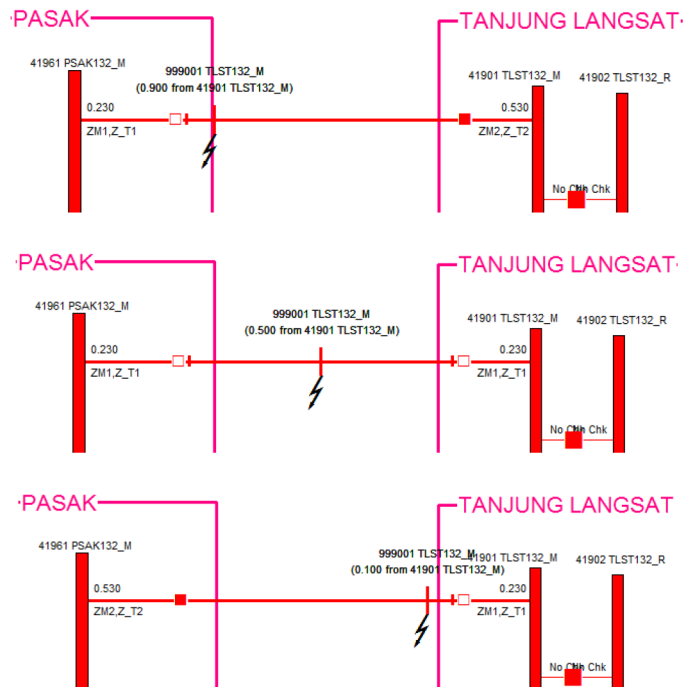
PASAK
TANJUNG LANGSAT
41961 PSAK132_M
999001 TLST132_M
(0.900 from 41901 TLST132_M)
41901 TLST132_M
41902 TLST132_R
0.230
ZM1,Z_T1
0.530
ZM2,Z_T2
No Chk Chk

PASAK
TANJUNG LANGSAT
41961 PSAK132_M
999001 TLST132_M
(0.500 from 41901 TLST132_M)
41901 TLST132_M
41902 TLST132_R
0.230
ZM1,Z_T1
0.230
ZM1,Z_T1
No Chk Chk

PASAK
TANJUNG LANGSAT
41961 PSAK132_M
999001 TLST132_M
(0.100 from 41901 TLST132_M)
41901 TLST132_M
41902 TLST132_R
0.530
ZM2,Z_T2
0.230
ZM1,Z_T1
No Chk Chk